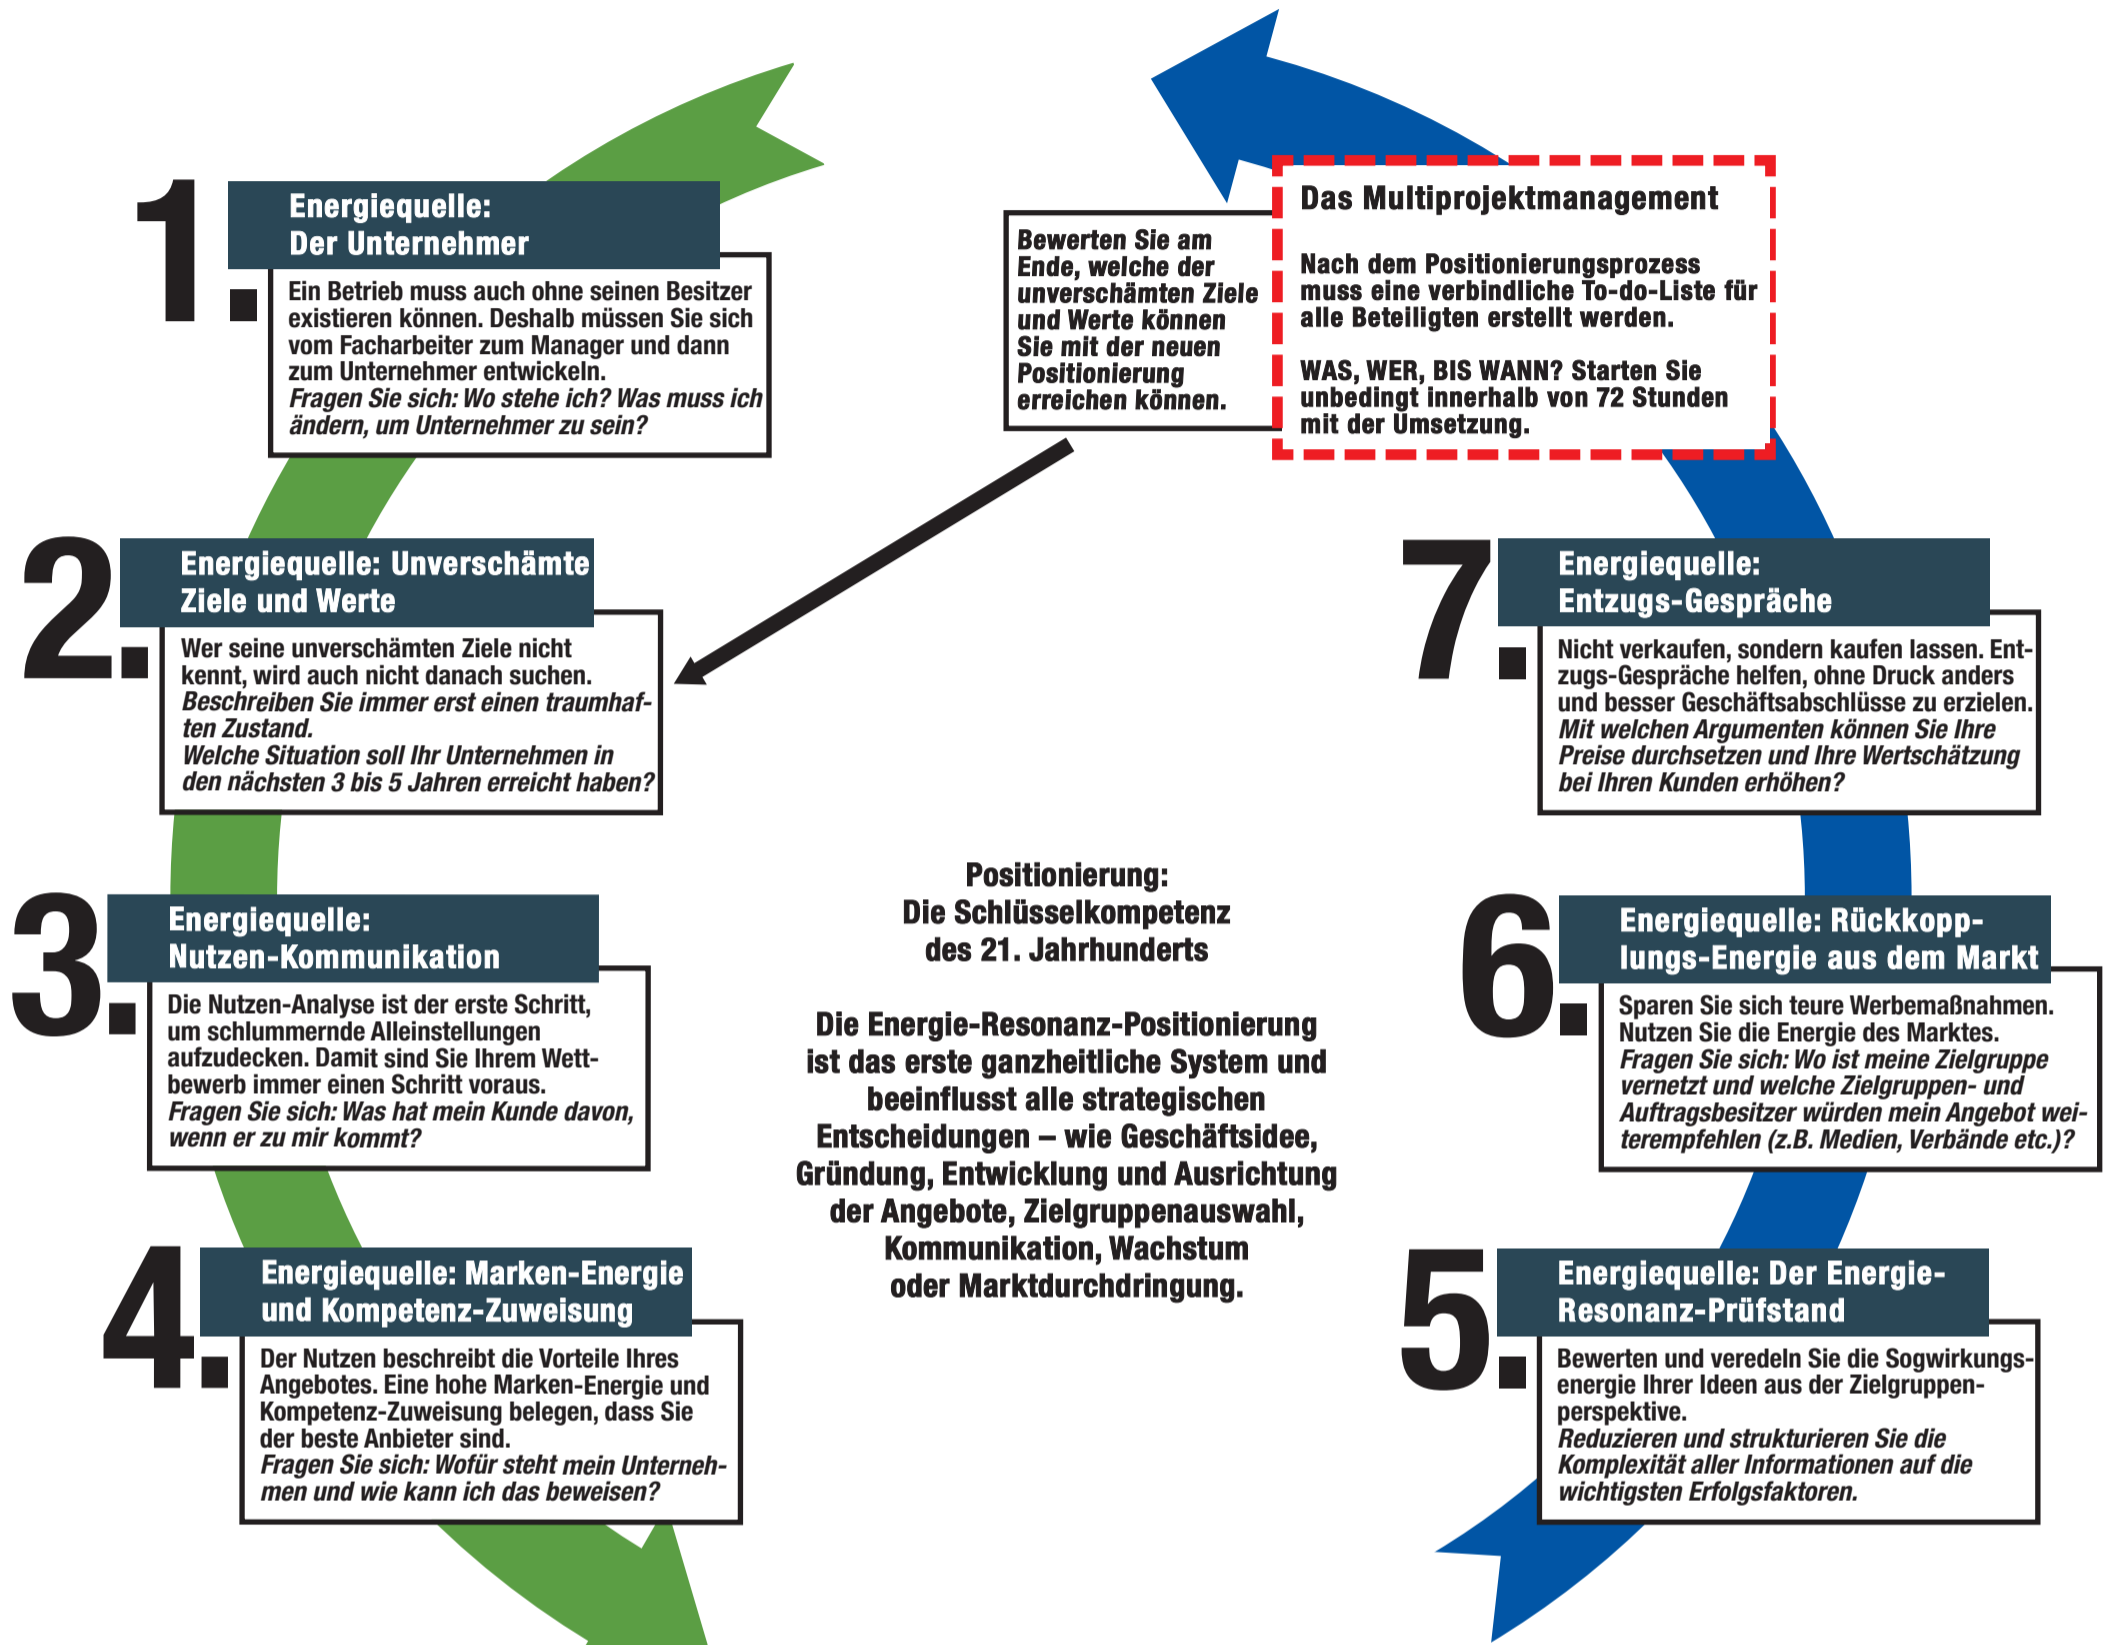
1. Energiequelle: Der Unternehmer

Ein Betrieb muss auch ohne seinen Besitzer existieren können. Deshalb müssen Sie sich vom Facharbeiter zum Manager und dann zum Unternehmer entwickeln.
*Fragen Sie sich: Wo stehe ich? Was muss ich ändern, um Unternehmer zu sein?*

Bewerten Sie am Ende, welche der unverschämten Ziele und Werte können Sie mit der neuen Positionierung erreichen können.

Das Multiprojektmanagement

Nach dem Positionierungsprozess muss eine verbindliche To-do-Liste für alle Beteiligten erstellt werden.

WAS, WER, BIS WANN? Starten Sie unbedingt innerhalb von 72 Stunden mit der Umsetzung.

2. Energiequelle: Unverschämte Ziele und Werte

Wer seine unverschämten Ziele nicht kennt, wird auch nicht danach suchen.
*Beschreiben Sie immer erst einen traumhaften Zustand.*
*Welche Situation soll Ihr Unternehmen in den nächsten 3 bis 5 Jahren erreicht haben?*

7. Energiequelle: Entzugs-Gespräche

Nicht verkaufen, sondern kaufen lassen. Entzugs-Gespräche helfen, ohne Druck anders und besser Geschäftsabschlüsse zu erzielen.
*Mit welchen Argumenten können Sie Ihre Preise durchsetzen und Ihre Wertschätzung bei Ihren Kunden erhöhen?*

Positionierung: Die Schlüsselkompetenz des 21. Jahrhunderts

Die Energie-Resonanz-Positionierung ist das erste ganzheitliche System und beeinflusst alle strategischen Entscheidungen – wie Geschäftsidee, Gründung, Entwicklung und Ausrichtung der Angebote, Zielgruppenauswahl, Kommunikation, Wachstum oder Marktdurchdringung.

3. Energiequelle: Nutzen-Kommunikation

Die Nutzen-Analyse ist der erste Schritt, um schlummernde Alleinstellungen aufzudecken. Damit sind Sie Ihrem Wettbewerb immer einen Schritt voraus.
*Fragen Sie sich: Was hat mein Kunde davon, wenn er zu mir kommt?*

6. Energiequelle: Rückkopplungs-Energie aus dem Markt

Sparen Sie sich teure Werbemaßnahmen. Nutzen Sie die Energie des Marktes.
*Fragen Sie sich: Wo ist meine Zielgruppe vernetzt und welche Zielgruppen- und Auftragsbesitzer würden mein Angebot weiterempfehlen (z.B. Medien, Verbände etc.)?*

4. Energiequelle: Marken-Energie und Kompetenz-Zuweisung

Der Nutzen beschreibt die Vorteile Ihres Angebotes. Eine hohe Marken-Energie und Kompetenz-Zuweisung belegen, dass Sie der beste Anbieter sind.
*Fragen Sie sich: Wofür steht mein Unternehmen und wie kann ich das beweisen?*

5. Energiequelle: Der Energie-Resonanz-Prüfstand

Bewerten und veredeln Sie die Sogwirkungsenergie Ihrer Ideen aus der Zielgruppenperspektive.
*Reduzieren und strukturieren Sie die Komplexität aller Informationen auf die wichtigsten Erfolgsfaktoren.*